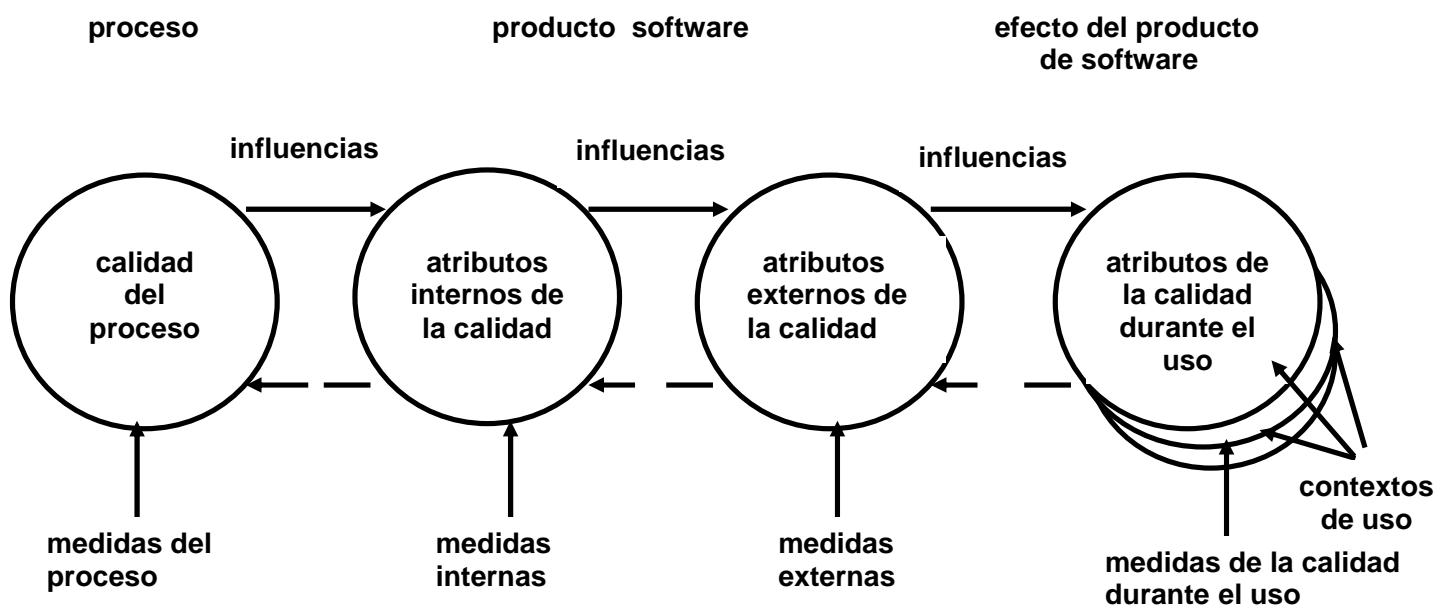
proceso

producto software

efecto del producto de software

influencias

influencias

influencias

calidad del proceso

atributos internos de la calidad

atributos externos de la calidad

atributos de la calidad durante el uso

contextos de uso

medidas del proceso

medidas internas

medidas externas

medidas de la calidad durante el uso